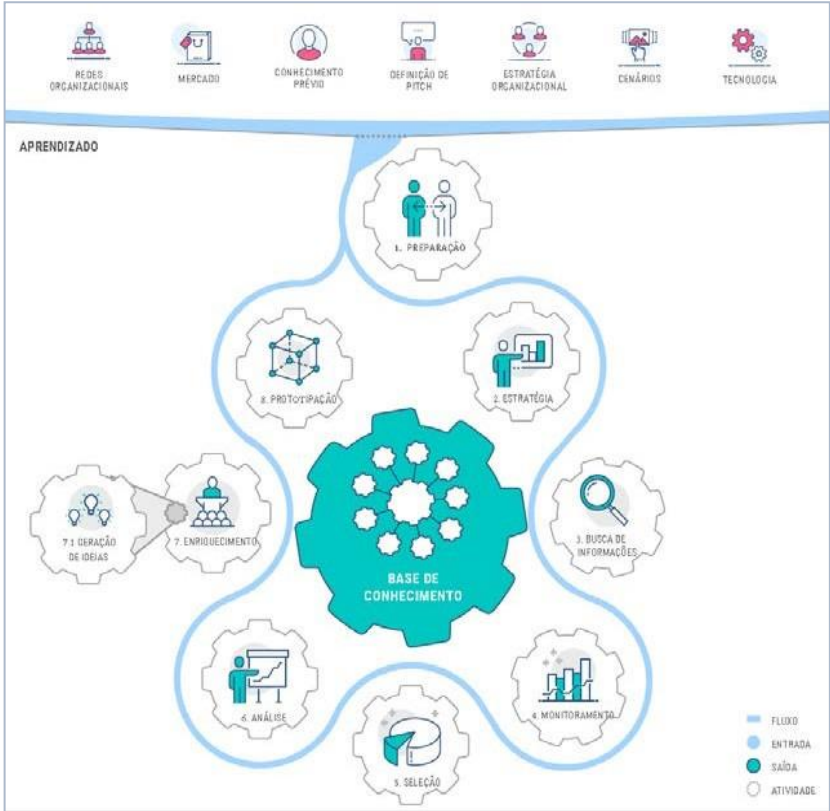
REDES ORGANIZACIONAIS

MERCADO

CONHECIMENTO PRÉVIO

DEFINIÇÃO DE PITCH

ESTRATÉGIA ORGANIZACIONAL

CENÁRIOS

TECNOLOGIA

APRENDIZADO

1. PREPARAÇÃO

2. ESTRATÉGIA

3. BUSCA DE INFORMAÇÕES

4. MONITORAMENTO

5. SELEÇÃO

6. ANÁLISE

7. ENRIQUECIMENTO

7.1 GERAÇÃO DE IDEIAS

8. PROTOTIPAÇÃO

BASE DE CONHECIMENTO

FLUXO
ENTRADA
SAÍDA
ATIVIDADE